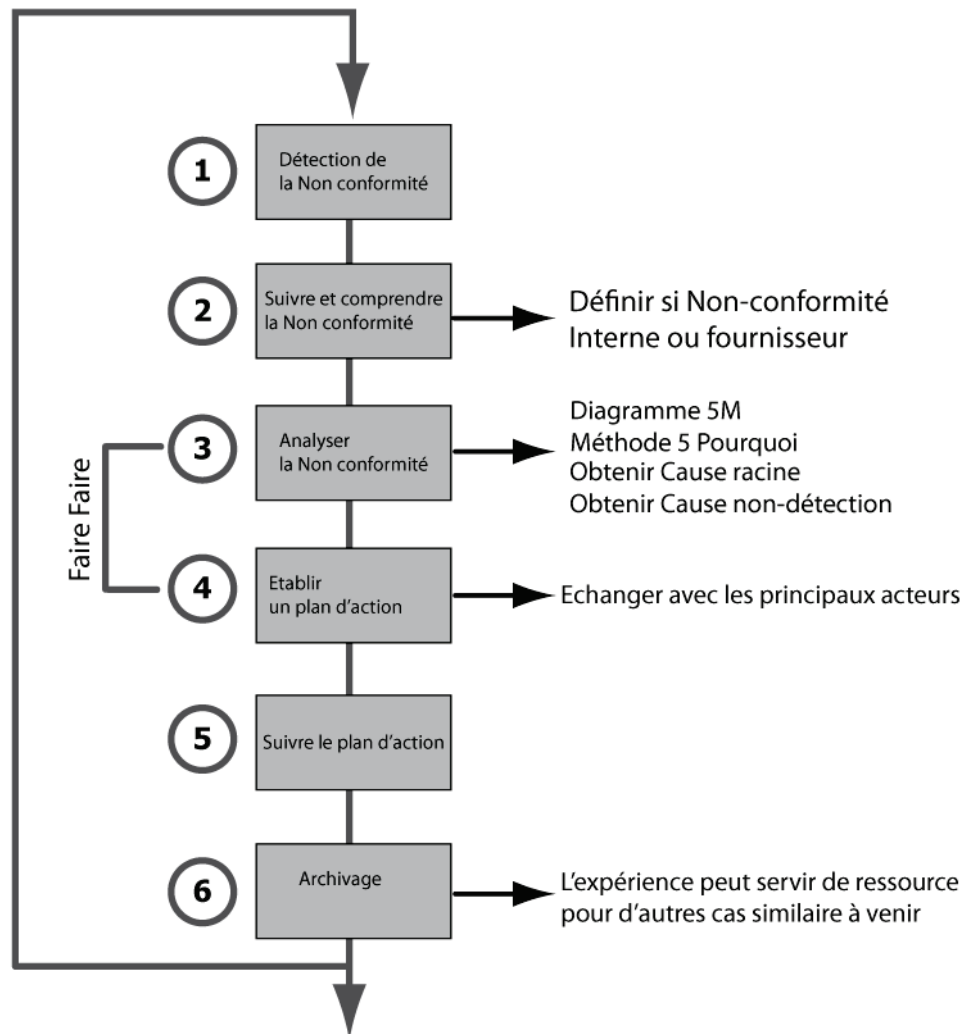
1
Détection de la Non conformité

2
Suivre et comprendre la Non conformité

Définir si Non-conformité Interne ou fournisseur

3
Analyser la Non conformité

Diagramme 5M
Méthode 5 Pourquoi
Obtenir Cause racine
Obtenir Cause non-détection

Faire Faire

4
Etablir un plan d'action

Echanger avec les principaux acteurs

5
Suivre le plan d'action

6
Archivage

L'expérience peut servir de ressource pour d'autres cas similaire à venir